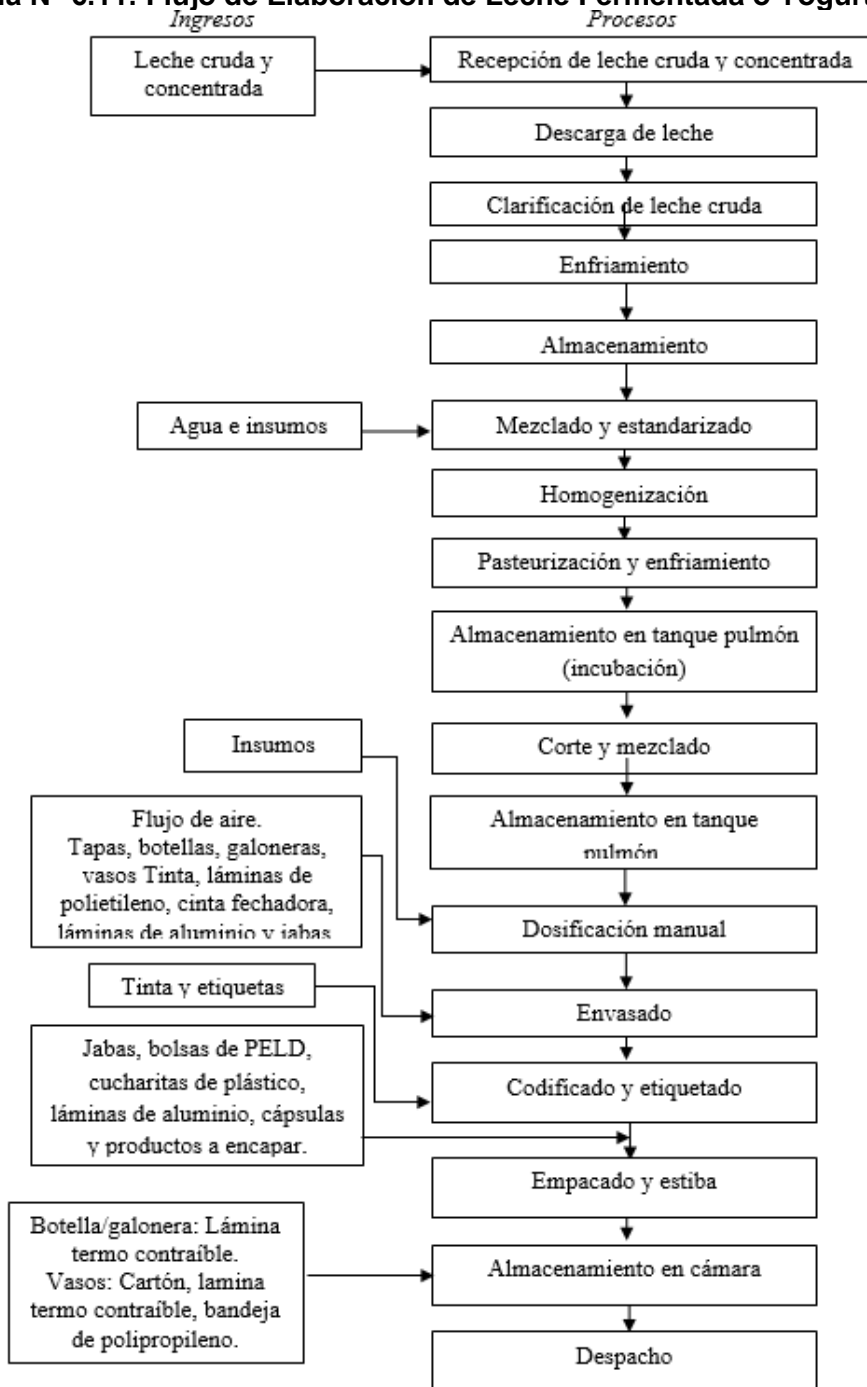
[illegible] Flujo de Elaboración de Leche Fermentada o Yogur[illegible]

Ingresos

Procesos

Leche cruda y concentrada

Recepción de leche cruda y concentrada

Descarga de leche

Clarificación de leche cruda

Enfriamiento

Almacenamiento

Agua e insumos

Mezclado y estandarizado

Homogenización

Pasteurización y enfriamiento

Almacenamiento en tanque pulmón (incubación)

Insumos

Corte y mezclado

Flujo de aire. Tapas, botellas, galoneras, vasos Tinta, láminas de polietileno, cinta fechadora, láminas de aluminio y jabas

Almacenamiento en tanque pulmón

Dosificación manual

Tinta y etiquetas

Envasado

Jabas, bolsas de PELD, cucharitas de plástico, láminas de aluminio, cápsulas y productos a encapar.

Codificado y etiquetado

Empacado y estiba

Botella/galonera: Lámina termo contraíble. Vasos: Cartón, lamina termo contraíble, bandeja de polipropileno.

Almacenamiento en cámara

Despacho